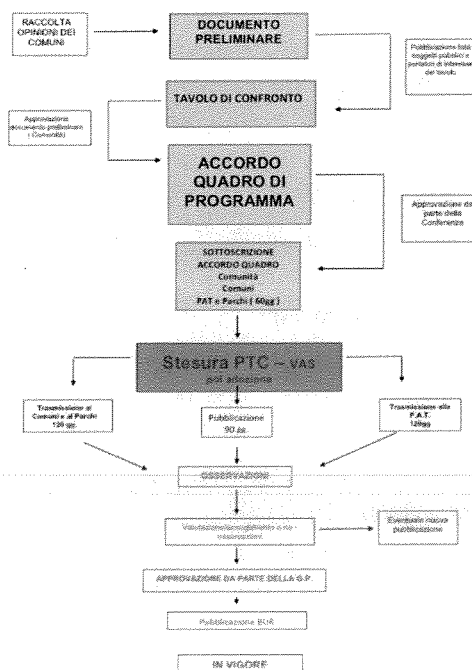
RACCOLTA OPINIONI DEI COMUNI

DOCUMENTO PRELIMINARE

Pubblicazione lista soggetti pubblici e portatori di interesse del tavolo

TAVOLO DI CONFRONTO

Approvazione documento preliminare (Comunità)

ACCORDO QUADRO DI PROGRAMMA

Approvazione da parte della Conferenza

SOTTOSCRIZIONE ACCORDO QUADRO Comunità Comuni PAT e Parchi ( 60gg )

Stesura PTC – VAS poi adozione

Trasmissione ai Comuni e ai Parchi 120 gg.

Pubblicazione 90 gg.

Trasmissione alla P.A.T. 120gg

OSSERVAZIONI

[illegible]

Eventuale nuova pubblicazione

APPROVAZIONE DA PARTE DELLA G.P.

Pubblicazione BUR

IN VIGORE